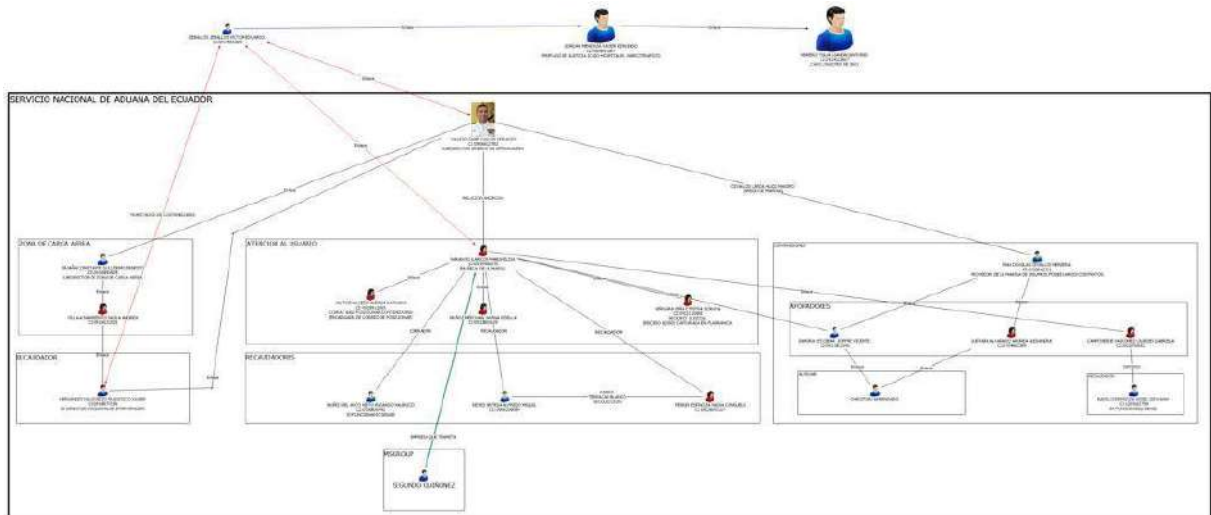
SERVICIO NACIONAL DE ADUANA DEL ECUADOR

ZONA DE CARGA AEREA

RECAUDADOR

ATENCION AL USUARIO

RECAUDADORES

APORTADORES

MSGROUP

SEGUNDO QUIÑONEZ

Enlace

Enlace

Enlace

RELACION LABORAL

Enlace

Enlace

Enlace

RECAUDADOR

RECAUDACION

CORRIDOR

RECAUDADOR

EMPRESA QUE TRAMITA

Enlace

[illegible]